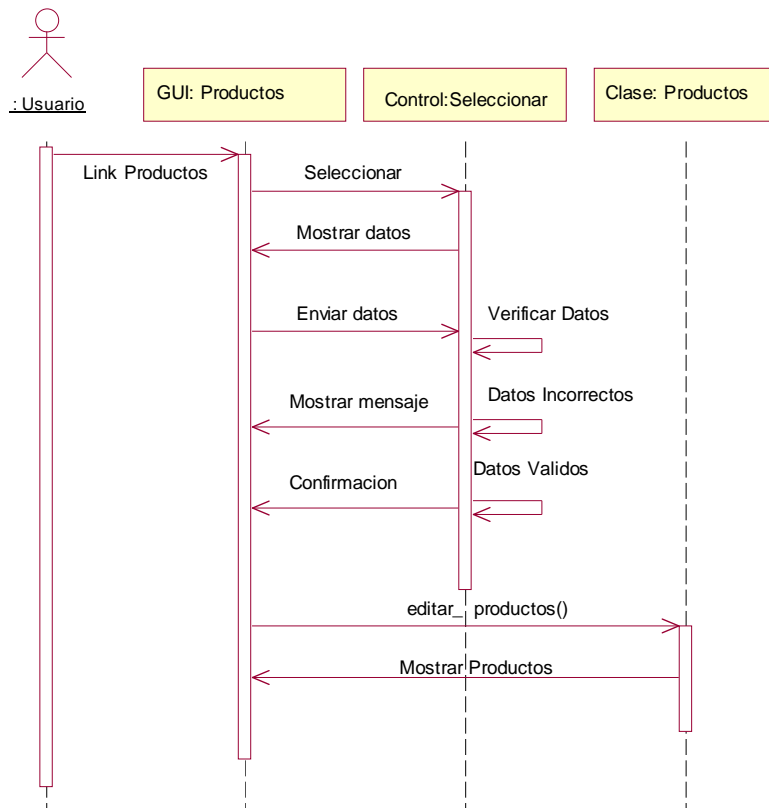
: Usuario

GUI: Productos

Control:Seleccionar

Clase: Productos

Link Productos

Seleccionar

Mostrar datos

Enviar datos

Verificar Datos

Mostrar mensaje

Datos Incorrectos

Datos Validos

Confirmacion

editar_productos()

Mostrar Productos